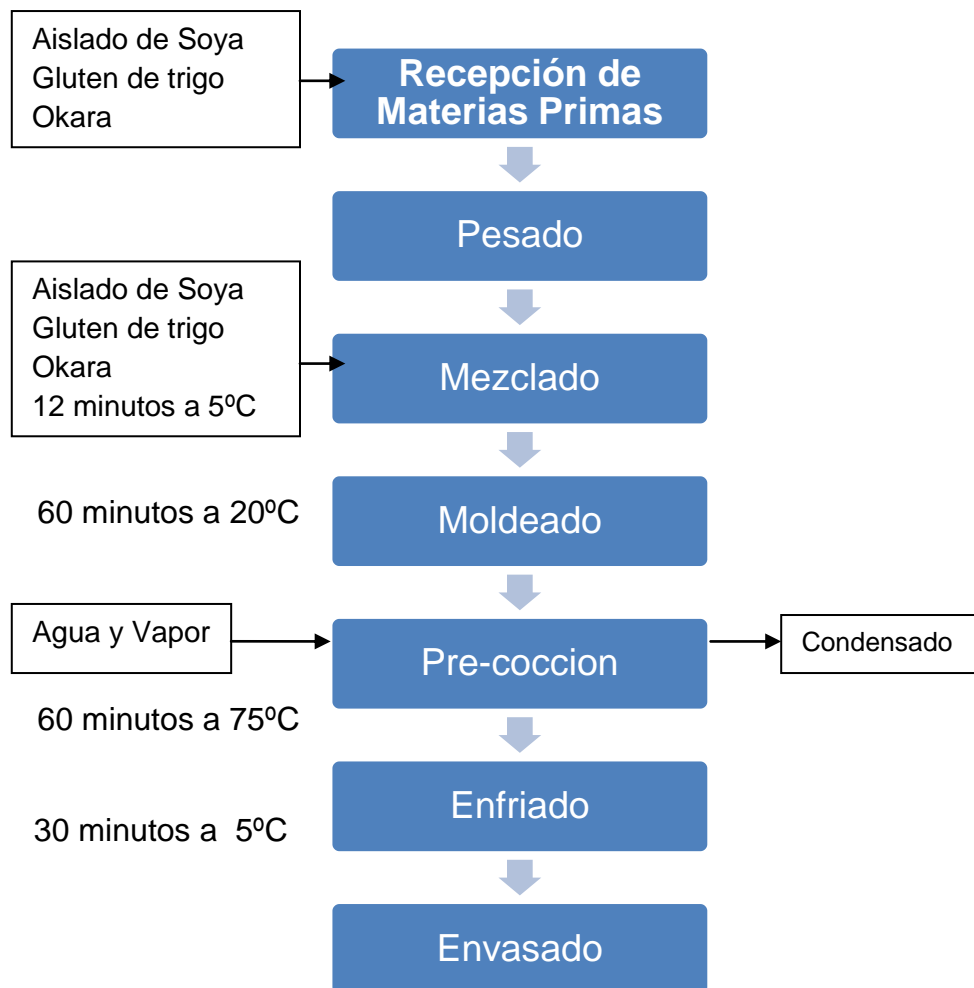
Aislado de Soya
Gluten de trigo
Okara

Recepción de Materias Primas

Pesado

Aislado de Soya
Gluten de trigo
Okara
12 minutos a 5ºC

Mezclado

60 minutos a 20ºC

Moldeado

Agua y Vapor

Pre-coccion

Condensado

60 minutos a 75ºC

Enfriado

30 minutos a 5ºC

Envasado